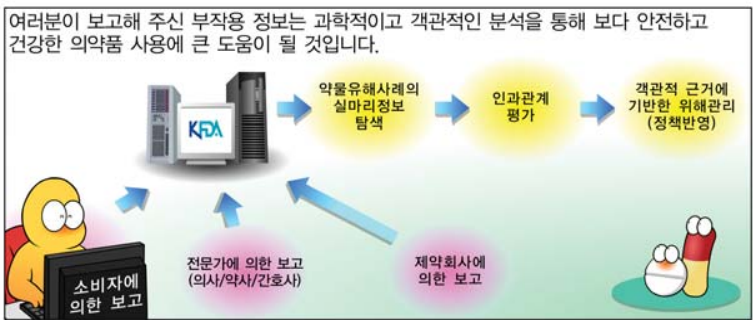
여러분이 보고해 주신 부작용 정보는 과학적이고 객관적인 분석을 통해 보다 안전하고 건강한 의약품 사용에 큰 도움이 될 것입니다.

KFDA

약물유해사례의 실마리정보 탐색

인과관계 평가

객관적 근거에 기반한 위해관리 (정책반영)

소비자에 의한 보고

전문가에 의한 보고 (의사/약사/간호사)

제약회사에 의한 보고